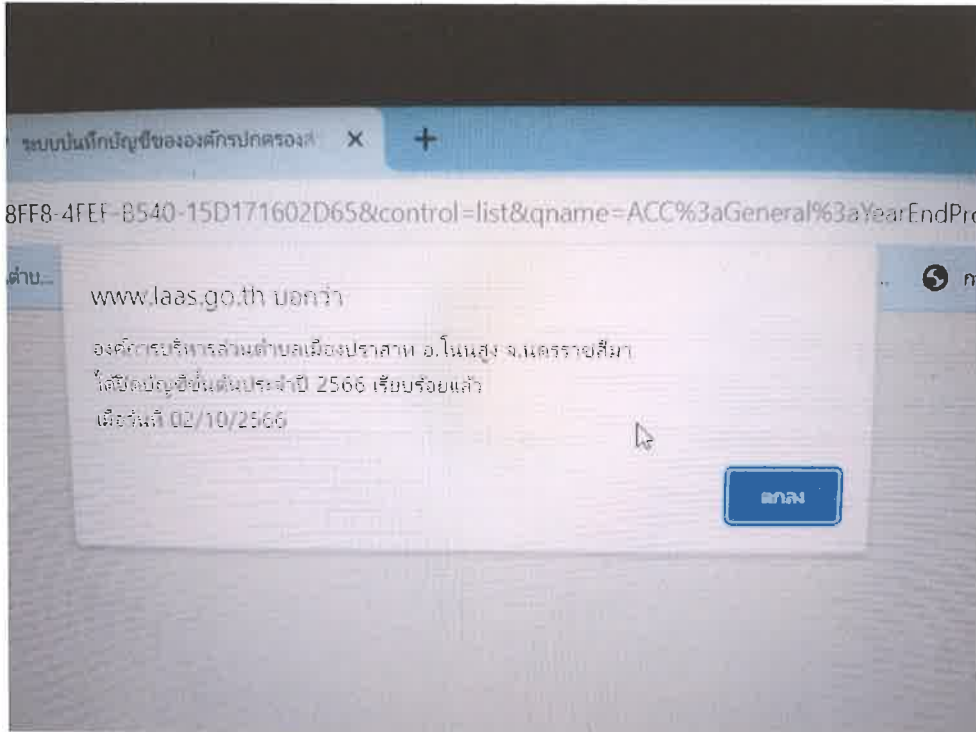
ระบบบันทึกบัญชีขององค์กรปกครองส่

8FF8-4FEF-8540-15D171602D65&control=list&qname=ACC%3aGeneral%3aYearEndPr

ตำบ...

www.laas.go.th บอกว่า

องค์การบริหารส่วนตำบลเมืองปราสาท อ.โนนสูง จ.นครราชสีมา
ได้ปิดบัญชีขั้นต้นประจำปี 2566 เรียบร้อยแล้ว
เมื่อวันที่ 02/10/2566

ตกลง